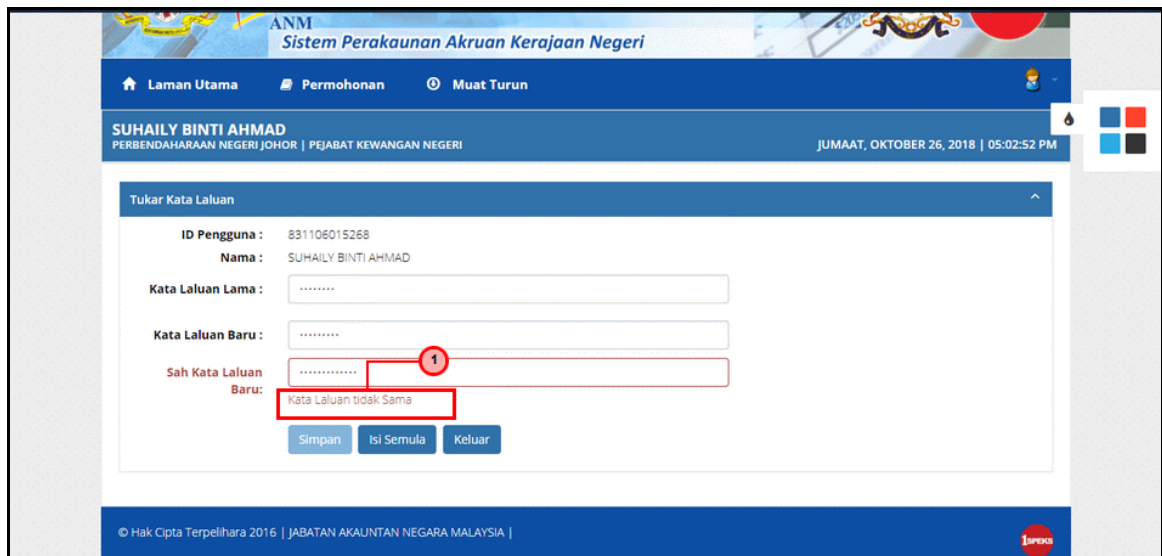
ANM
Sistem Perakaunan Akruan Kerajaan Negeri

Laman Utama
Permohonan
Muat Turun

SUHAILY BINTI AHMAD
PERBENDAHARAAN NEGERI JOHOR | PEJABAT KEWANGAN NEGERI
JUMAAT, OKTOBER 26, 2018 | 05:02:52 PM

Tukar Kata Laluan

ID Pengguna : 831106015268
Nama : SUHAILY BINTI AHMAD
Kata Laluan Lama : ········
Kata Laluan Baru : ·········
Sah Kata Laluan Baru: ·············
1
Kata Laluan tidak Sama

Simpan
Isi Semula
Keluar

© Hak Cipta Terpelihara 2016 | JABATAN AKAUNTAN NEGARA MALAYSIA |

1SPEKS